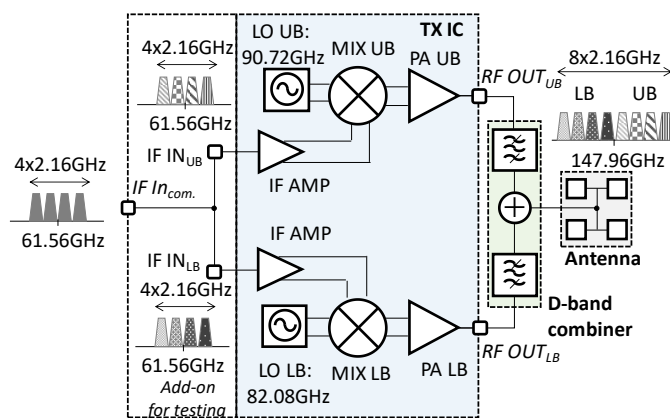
TX IC

LO UB: 90.72GHz

MIX UB

PA UB

4x2.16GHz

61.56GHz

IF IN$_{UB}$

IF AMP

4x2.16GHz

61.56GHz

IF In$_{com.}$

IF IN$_{LB}$

IF AMP

4x2.16GHz

61.56GHz

Add-on for testing

LO LB: 82.08GHz

MIX LB

PA LB

RF OUT$_{UB}$

8x2.16GHz

LB UB

147.96GHz

Antenna

D-band combiner

RF OUT$_{LB}$